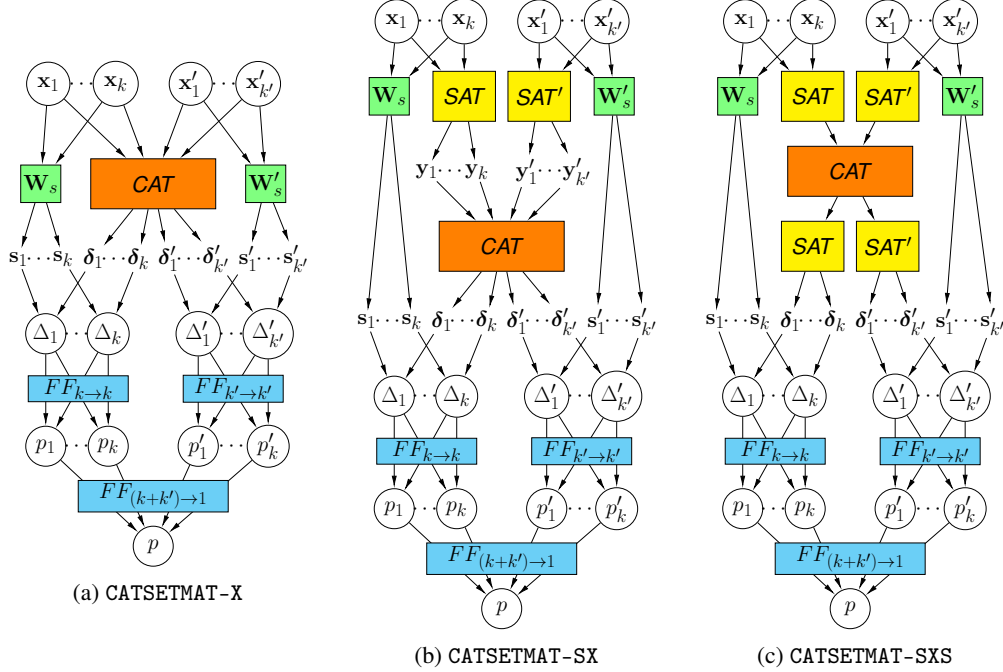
$\mathbf{x}_1 \cdots \mathbf{x}_k$ $\mathbf{x}'_1 \cdots \mathbf{x}'_{k'}$

$\mathbf{W}_s$ CAT $\mathbf{W}'_s$

$\mathbf{s}_1 \cdots \mathbf{s}_k$ $\boldsymbol{\delta}_1 \cdots \boldsymbol{\delta}_k$ $\boldsymbol{\delta}'_1 \cdots \boldsymbol{\delta}'_{k'}$ $\mathbf{s}'_1 \cdots \mathbf{s}'_{k'}$

$\Delta_1 \cdots \Delta_k$ $\Delta'_1 \cdots \Delta'_{k'}$

$FF_{k \to k}$ $FF_{k' \to k'}$

$p_1 \cdots p_k$ $p'_1 \cdots p'_k$

$FF_{(k+k') \to 1}$

$p$

(a) CATSETMAT-X

$\mathbf{x}_1 \cdots \mathbf{x}_k$ $\mathbf{x}'_1 \cdots \mathbf{x}'_{k'}$

$\mathbf{W}_s$ SAT SAT′ $\mathbf{W}'_s$

$\mathbf{y}_1 \cdots \mathbf{y}_k$ $\mathbf{y}'_1 \cdots \mathbf{y}'_{k'}$

CAT

$\mathbf{s}_1 \cdots \mathbf{s}_k$ $\boldsymbol{\delta}_1 \cdots \boldsymbol{\delta}_k$ $\boldsymbol{\delta}'_1 \cdots \boldsymbol{\delta}'_{k'}$ $\mathbf{s}'_1 \cdots \mathbf{s}'_{k'}$

$\Delta_1 \cdots \Delta_k$ $\Delta'_1 \cdots \Delta'_{k'}$

$FF_{k \to k}$ $FF_{k' \to k'}$

$p_1 \cdots p_k$ $p'_1 \cdots p'_k$

$FF_{(k+k') \to 1}$

$p$

(b) CATSETMAT-SX

$\mathbf{x}_1 \cdots \mathbf{x}_k$ $\mathbf{x}'_1 \cdots \mathbf{x}'_{k'}$

$\mathbf{W}_s$ SAT SAT′ $\mathbf{W}'_s$

CAT

SAT SAT′

$\mathbf{s}_1 \cdots \mathbf{s}_k$ $\boldsymbol{\delta}_1 \cdots \boldsymbol{\delta}_k$ $\boldsymbol{\delta}'_1 \cdots \boldsymbol{\delta}'_{k'}$ $\mathbf{s}'_1 \cdots \mathbf{s}'_{k'}$

$\Delta_1 \cdots \Delta_k$ $\Delta'_1 \cdots \Delta'_{k'}$

$FF_{k \to k}$ $FF_{k' \to k'}$

$p_1 \cdots p_k$ $p'_1 \cdots p'_k$

$FF_{(k+k') \to 1}$

$p$

(c) CATSETMAT-SXS